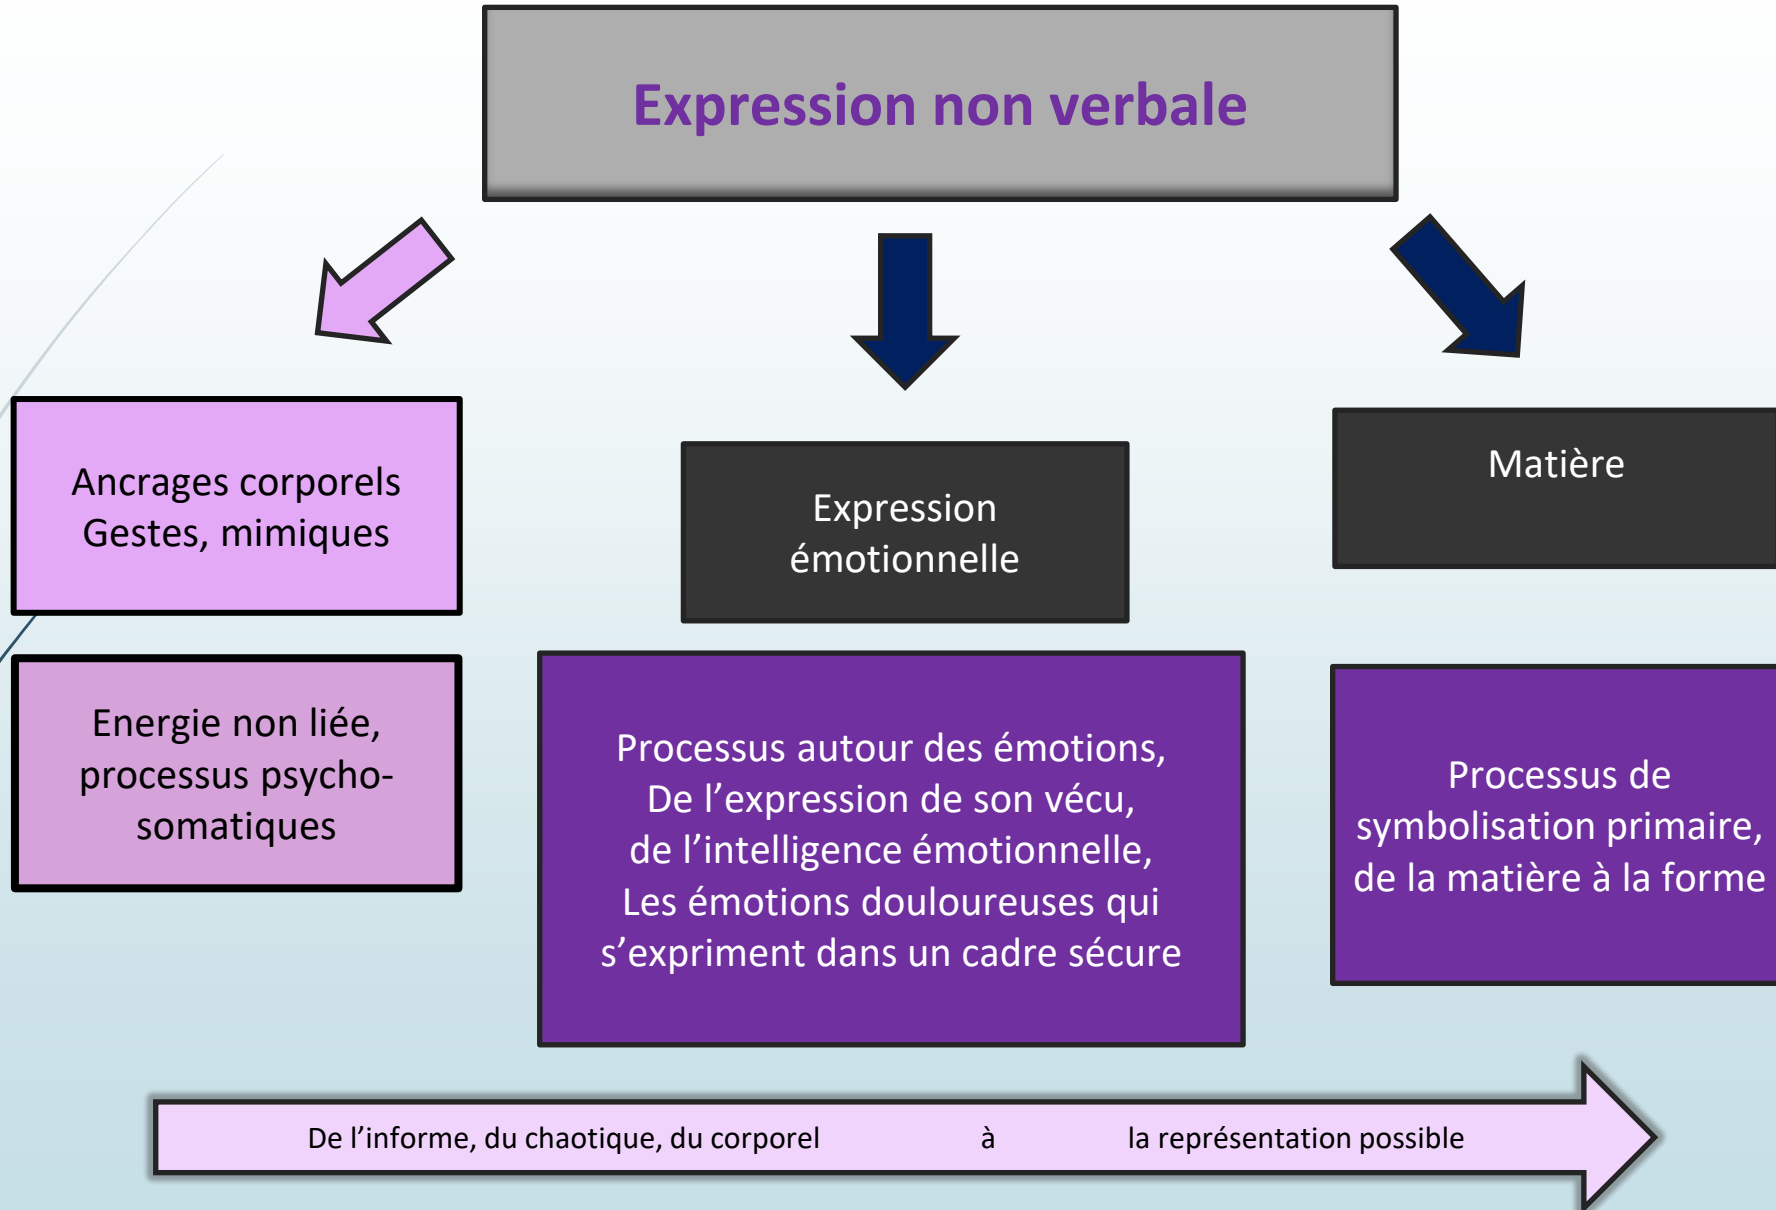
Expression non verbale

Ancrages corporels
Gestes, mimiques

Energie non liée, processus psycho-somatiques

Expression émotionnelle

Processus autour des émotions,
De l’expression de son vécu,
de l’intelligence émotionnelle,
Les émotions douloureuses qui s’expriment dans un cadre sécure

Matière

Processus de symbolisation primaire, de la matière à la forme

De l’informe, du chaotique, du corporel à la représentation possible